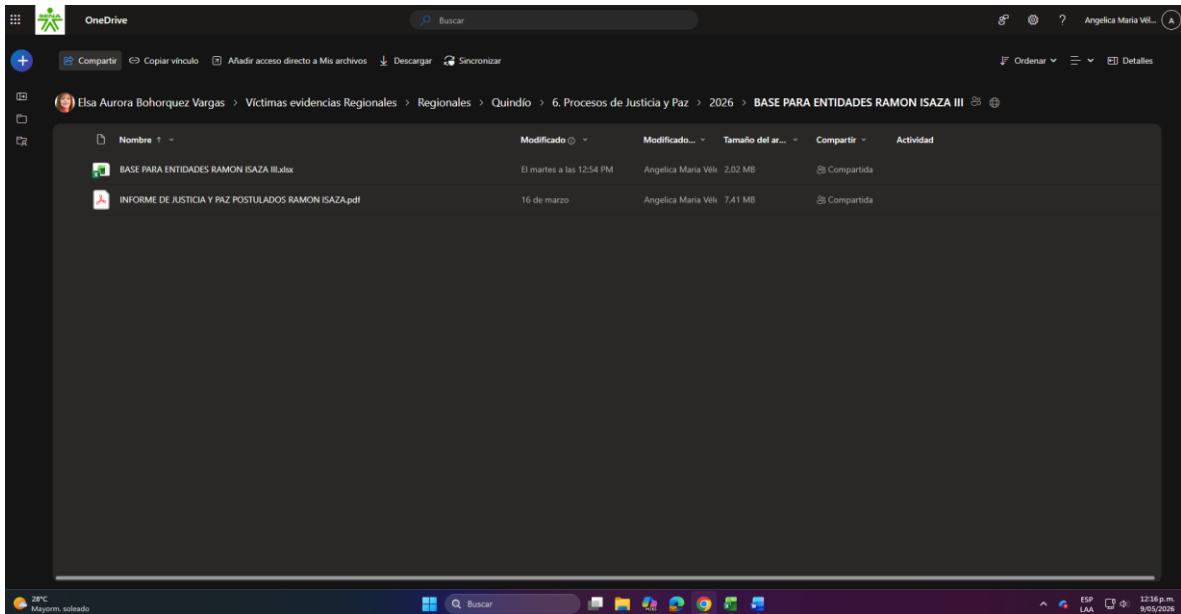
OneDrive

Buscar

Angelica Maria Vél... A

Compartir Copiar vínculo Añadir acceso directo a Mis archivos Descargar Sincronizar

Ordenar Detalles

Elsa Aurora Bohorquez Vargas > Víctimas evidencias Regionales > Regionales > Quindío > 6. Procesos de Justicia y Paz > 2026 > BASE PARA ENTIDADES RAMON ISAZA III

| Nombre ↑ | Modificado | Modificado... | Tamaño del ar... | Compartir | Actividad |
|---|---|---|---|---|---|
| BASE PARA ENTIDADES RAMON ISAZA III.xlsx | El martes a las 12:54 PM | Angelica Maria Véli | 2,02 MB | Compartida | |
| INFORME DE JUSTICIA Y PAZ POSTULADOS RAMON ISAZA.pdf | 16 de marzo | Angelica Maria Véli | 7,41 MB | Compartida | |

28°C
Mayorm. soleado

Buscar

ESP
LAA

12:16 p.m.
9/05/2026